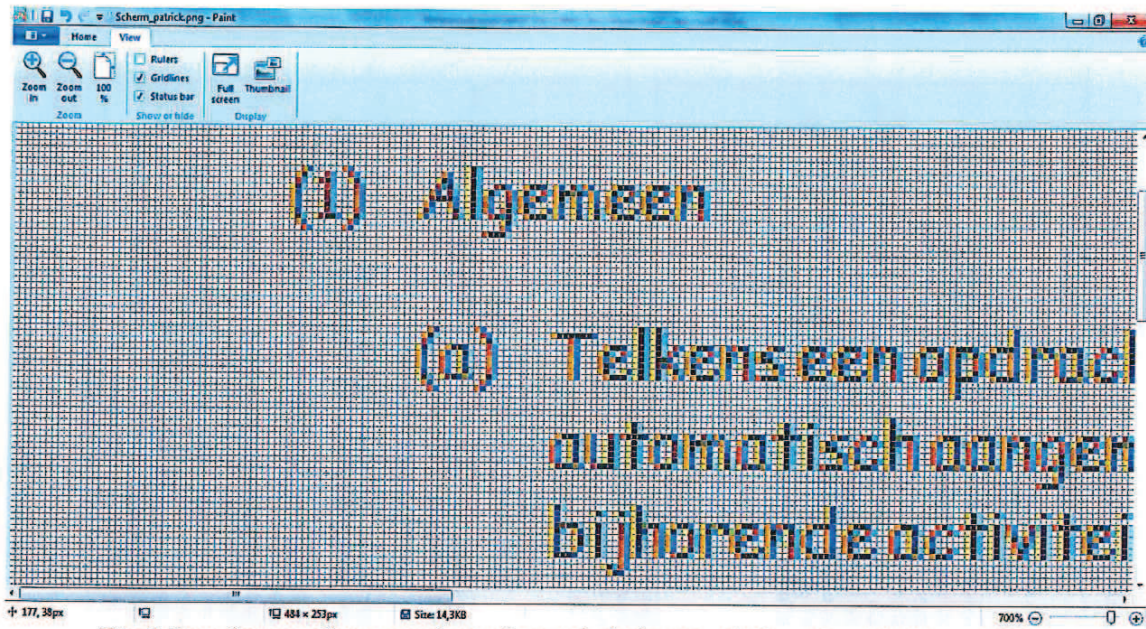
Scherm_patrick.png - Paint

Home View

Zoom in Zoom out 100 %
Zoom

Rulers
Gridlines
Status bar
Show or hide

Full screen Thumbnail
Display

(1) Algemeen

(a) Telkens een opdracl
automatisch aangem
bijhorende activitei

177, 38px

484 × 253px

Size: 14,3KB

700%